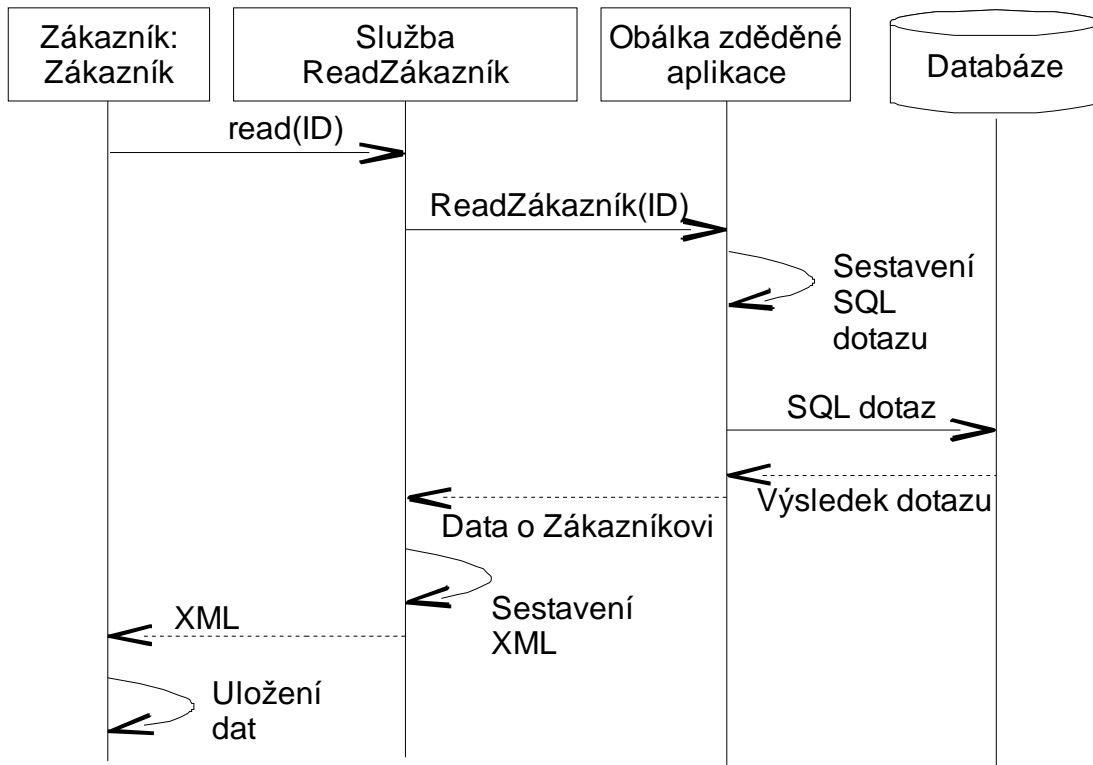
Zákazník: Zákazník

Služba ReadZákazník

Obálka zděděné aplikace

Databáze

read(ID)

ReadZákazník(ID)

Sestavení SQL dotazu

SQL dotaz

Výsledek dotazu

Data o Zákazníkovi

Sestavení XML

XML

Uložení dat